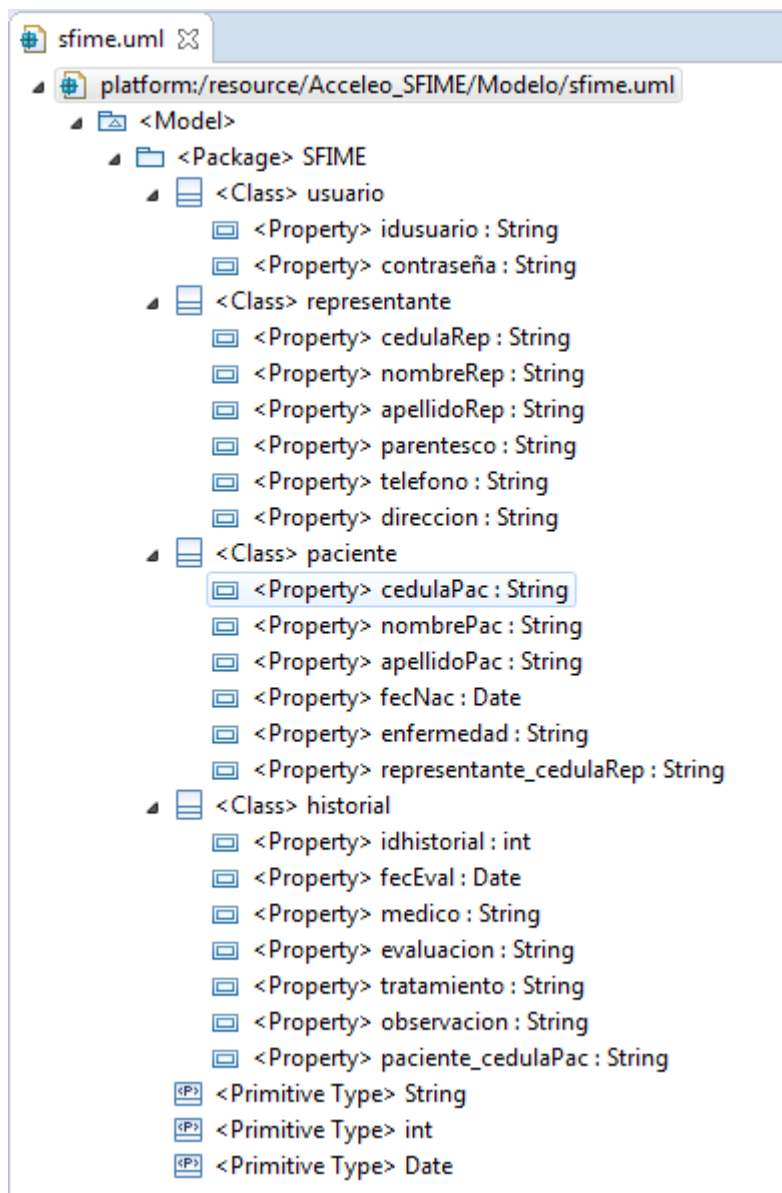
sfime.uml ☒

platform:/resource/Acceleo_SFIME/Modelo/sfime.uml
<Model>
<Package> SFIME
<Class> usuario
<Property> idusuario : String
<Property> contraseña : String
<Class> representante
<Property> cedulaRep : String
<Property> nombreRep : String
<Property> apellidoRep : String
<Property> parentesco : String
<Property> telefono : String
<Property> direccion : String
<Class> paciente
<Property> cedulaPac : String
<Property> nombrePac : String
<Property> apellidoPac : String
<Property> fecNac : Date
<Property> enfermedad : String
<Property> representante_cedulaRep : String
<Class> historial
<Property> idhistorial : int
<Property> fecEval : Date
<Property> medico : String
<Property> evaluacion : String
<Property> tratamiento : String
<Property> observacion : String
<Property> paciente_cedulaPac : String
<Primitive Type> String
<Primitive Type> int
<Primitive Type> Date